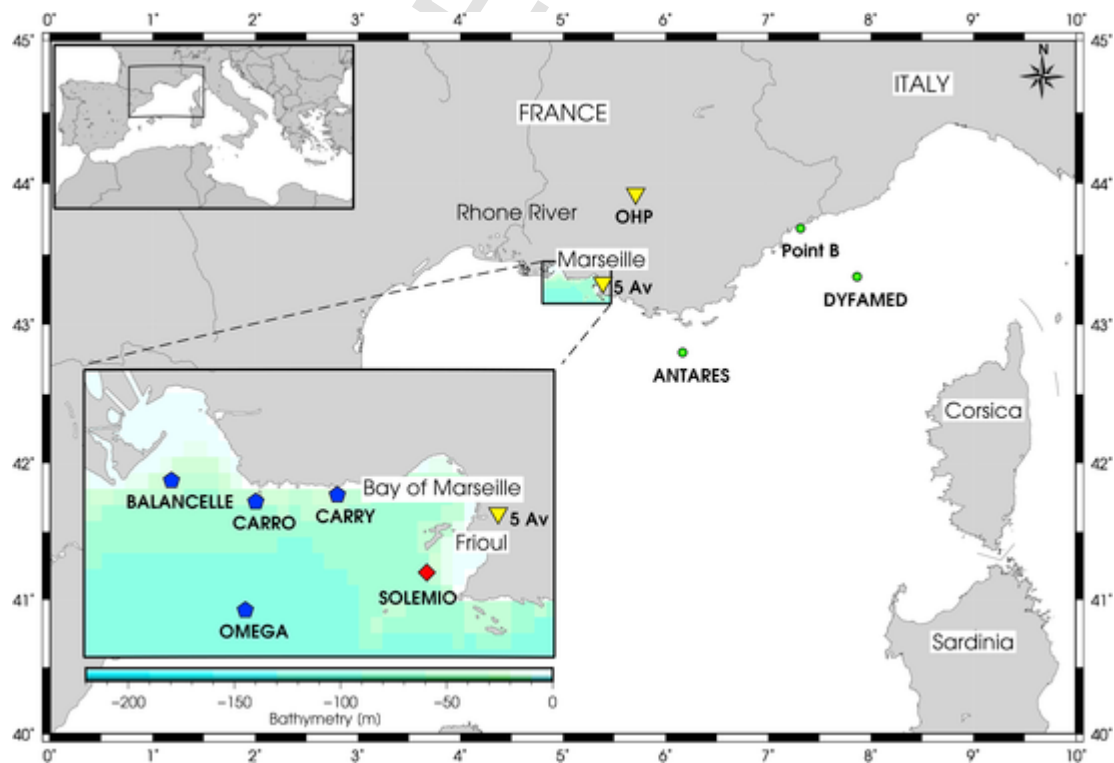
0° 1° 2° 3° 4° 5° 6° 7° 8° 9° 10°

45° 44° 43° 42° 41° 40°

N

ITALY

FRANCE

Rhone River

OHP

Point B

Marseille

5 Av

DYFAMED

ANTARES

Corsica

Sardinia

BALANCELLE

CARRO

CARRY

Bay of Marseille

5 Av

Frioul

SOLEMIO

OMEGA

-200 -150 -100 -50 0

Bathymetry (m)

0° 1° 2° 3° 4° 5° 6° 7° 8° 9° 10°

45° 44° 43° 42° 41° 40°